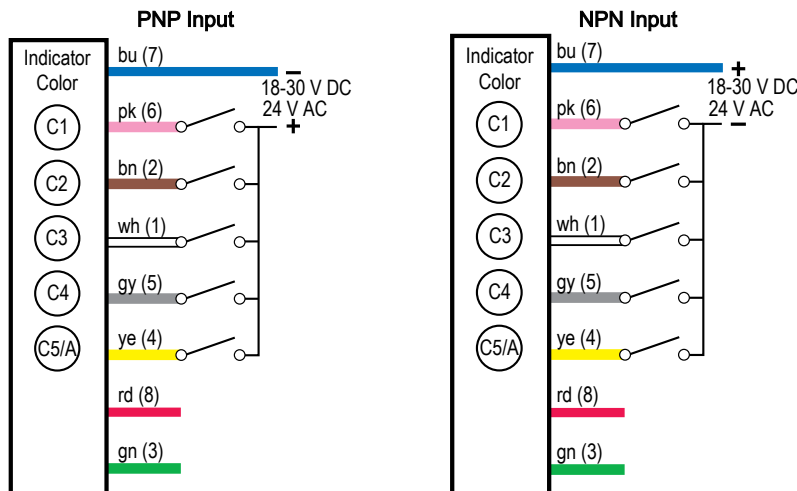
PNP Input

Indicator Color

bu (7)

–

18-30 V DC
24 V AC

+

pk (6)

C1

bn (2)

C2

wh (1)

C3

gy (5)

C4

ye (4)

C5/A

rd (8)

gn (3)

NPN Input

Indicator Color

bu (7)

+

18-30 V DC
24 V AC

–

pk (6)

C1

bn (2)

C2

wh (1)

C3

gy (5)

C4

ye (4)

C5/A

rd (8)

gn (3)